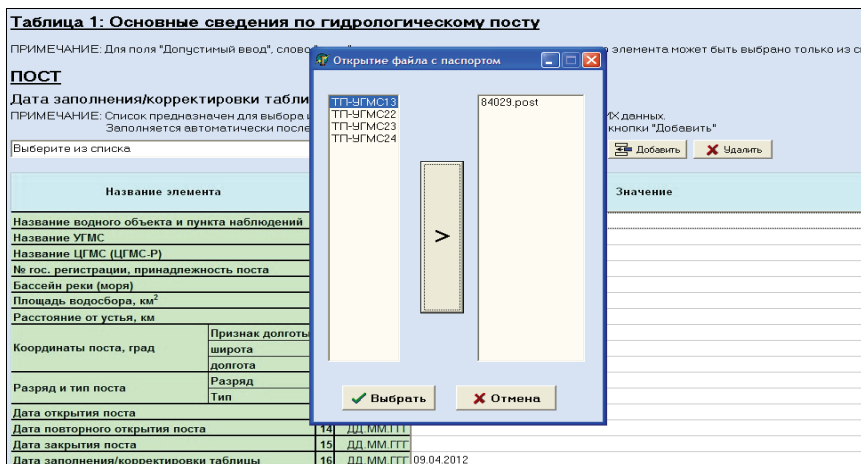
Таблица 1: Основные сведения по гидрологическому посту

ПРИМЕЧАНИЕ: Для поля "Допустимый ввод", слово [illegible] элемента может быть выбрано только из с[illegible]

ПОСТ

Дата заполнения/корректировки табли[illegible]

ПРИМЕЧАНИЕ: Список предназначен для выбора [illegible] Х данных. Заполняется автоматически после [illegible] кнопки "Добавить"

Выберите из списка

Добавить

Удалить

Открытие файла с паспортом

ТП-УГМС13
ТП-УГМС22
ТП-УГМС23
ТП-УГМС24

84029.post

>

Выбрать

Отмена

| Название элемента | | | | Значение |
|---|---|---|---|---|
| Название водного объекта и пункта наблюдений | | | | |
| Название УГМС | | | | |
| Название ЦГМС (ЦГМС-Р) | | | | |
| № гос. регистрации, принадлежность поста | | | | |
| Бассейн реки (моря) | | | | |
| Площадь водосбора, км$^2$ | | | | |
| Расстояние от устья, км | | | | |
| Координаты поста, град | Признак долготы | | | |
| | широта | | | |
| | долгота | | | |
| Разряд и тип поста | Разряд | | | |
| | Тип | | | |
| Дата открытия поста | | | | |
| Дата повторного открытия поста | | 14 | ДД.ММ.ГГГ | |
| Дата закрытия поста | | 15 | ДД.ММ.ГГГ | |
| Дата заполнения/корректировки таблицы | | 16 | ДД.ММ.ГГГ | 09.04.2012 |